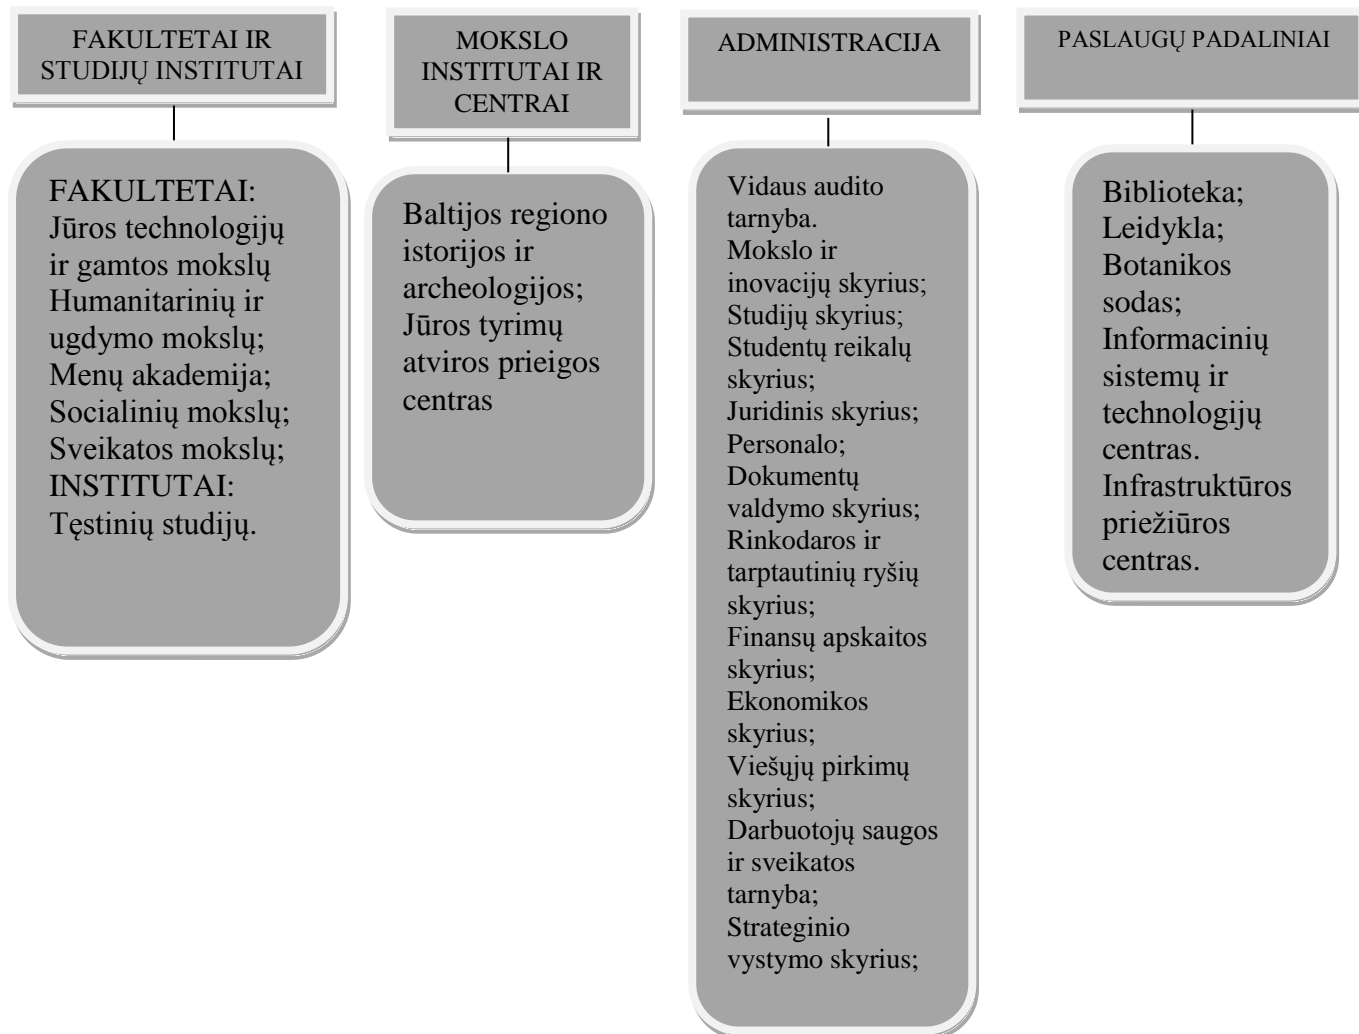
FAKULTETAI IR STUDIJŲ INSTITUTAI

FAKULTETAI:
Jūros technologijų ir gamtos mokslų
Humanitarinių ir ugdymo mokslų;
Menų akademija;
Socialinių mokslų;
Sveikatos mokslų;
INSTITUTAI:
Tęstinių studijų.

MOKSLO INSTITUTAI IR CENTRAI

Baltijos regiono istorijos ir archeologijos;
Jūros tyrimų atviros prieigos centras

ADMINISTRACIJA

Vidaus audito tarnyba.
Mokslo ir inovacijų skyrius;
Studijų skyrius;
Studentų reikalų skyrius;
Juridinis skyrius;
Personalo;
Dokumentų valdymo skyrius;
Rinkodaros ir tarptautinių ryšių skyrius;
Finansų apskaitos skyrius;
Ekonomikos skyrius;
Viešųjų pirkimų skyrius;
Darbuotojų saugos ir sveikatos tarnyba;
Strateginio vystymo skyrius;

PASLAUGŲ PADALINIAI

Biblioteka;
Leidykla;
Botanikos sodas;
Informacinių sistemų ir technologijų centras.
Infrastruktūros priežiūros centras.